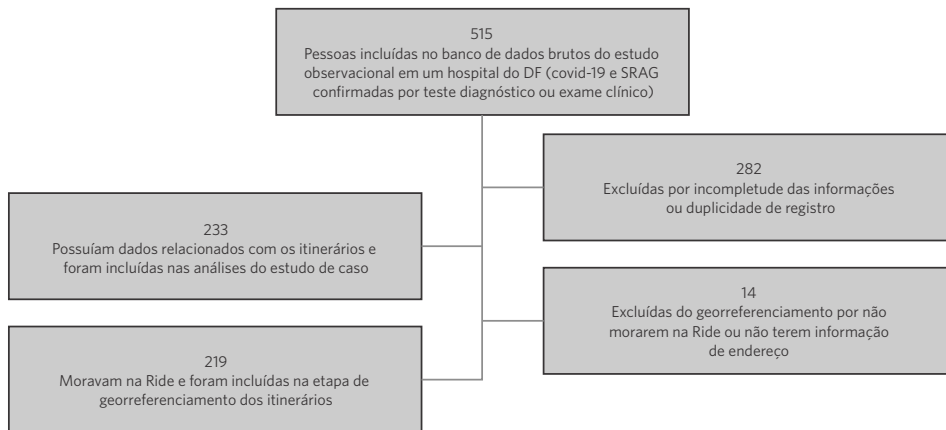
515
Pessoas incluídas no banco de dados brutos do estudo observacional em um hospital do DF (covid-19 e SRAG confirmadas por teste diagnóstico ou exame clínico)

282
Excluídas por incompletude das informações ou duplicidade de registro

233
Possuíam dados relacionados com os itinerários e foram incluídas nas análises do estudo de caso

14
Excluídas do georreferenciamento por não morarem na Ride ou não terem informação de endereço

219
Moravam na Ride e foram incluídas na etapa de georreferenciamento dos itinerários